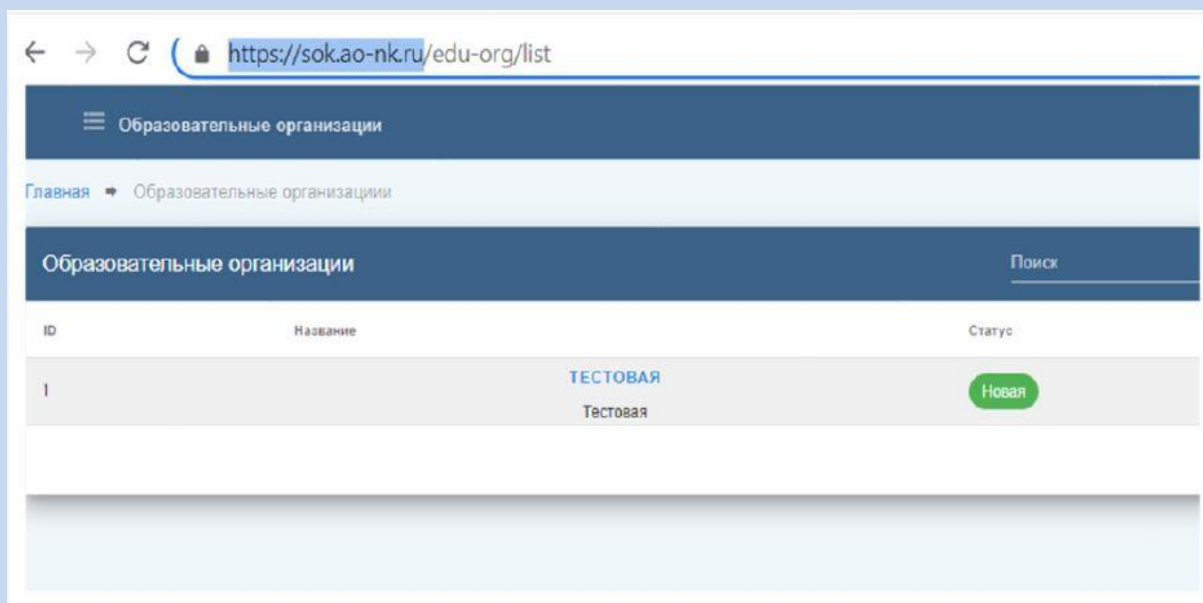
https://sok.ao-nk.ru/edu-org/list

Образовательные организации

Главная ➡ Образовательные организациии

Образовательные организации

Поиск

| ID | Название | Статус |
|---|---|---|
| 1 | ТЕСТОВАЯ Тестовая | Новая |